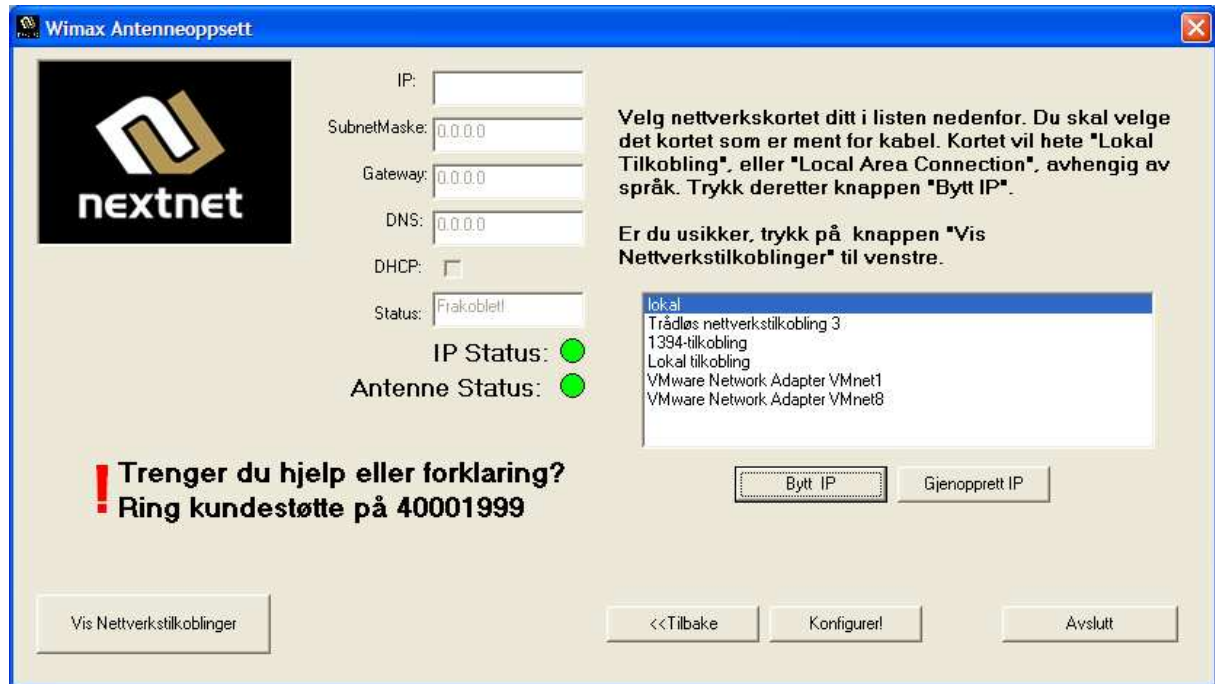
Wimax Antenneoppsett

nextnet

IP:

SubnetMaske: 0.0.0.0

Gateway: 0.0.0.0

DNS: 0.0.0.0

DHCP:

Status: Frakoblet!

IP Status:

Antenne Status:

Velg nettverkskortet ditt i listen nedenfor. Du skal velge det kortet som er ment for kabel. Kortet vil hete "Lokal Tilkobling", eller "Local Area Connection", avhengig av språk. Trykk deretter knappen "Bytt IP".

Er du usikker, trykk på knappen "Vis Nettverkstilkoblinger" til venstre.

lokal
Trådløs nettverkstilkobling 3
1394-tilkobling
Lokal tilkobling
VMware Network Adapter VMnet1
VMware Network Adapter VMnet8

Bytt IP

Gjenopprett IP

! Trenger du hjelp eller forklaring? Ring kundestøtte på 40001999

Vis Nettverkstilkoblinger

<<Tilbake

Konfigurer!

Avslutt